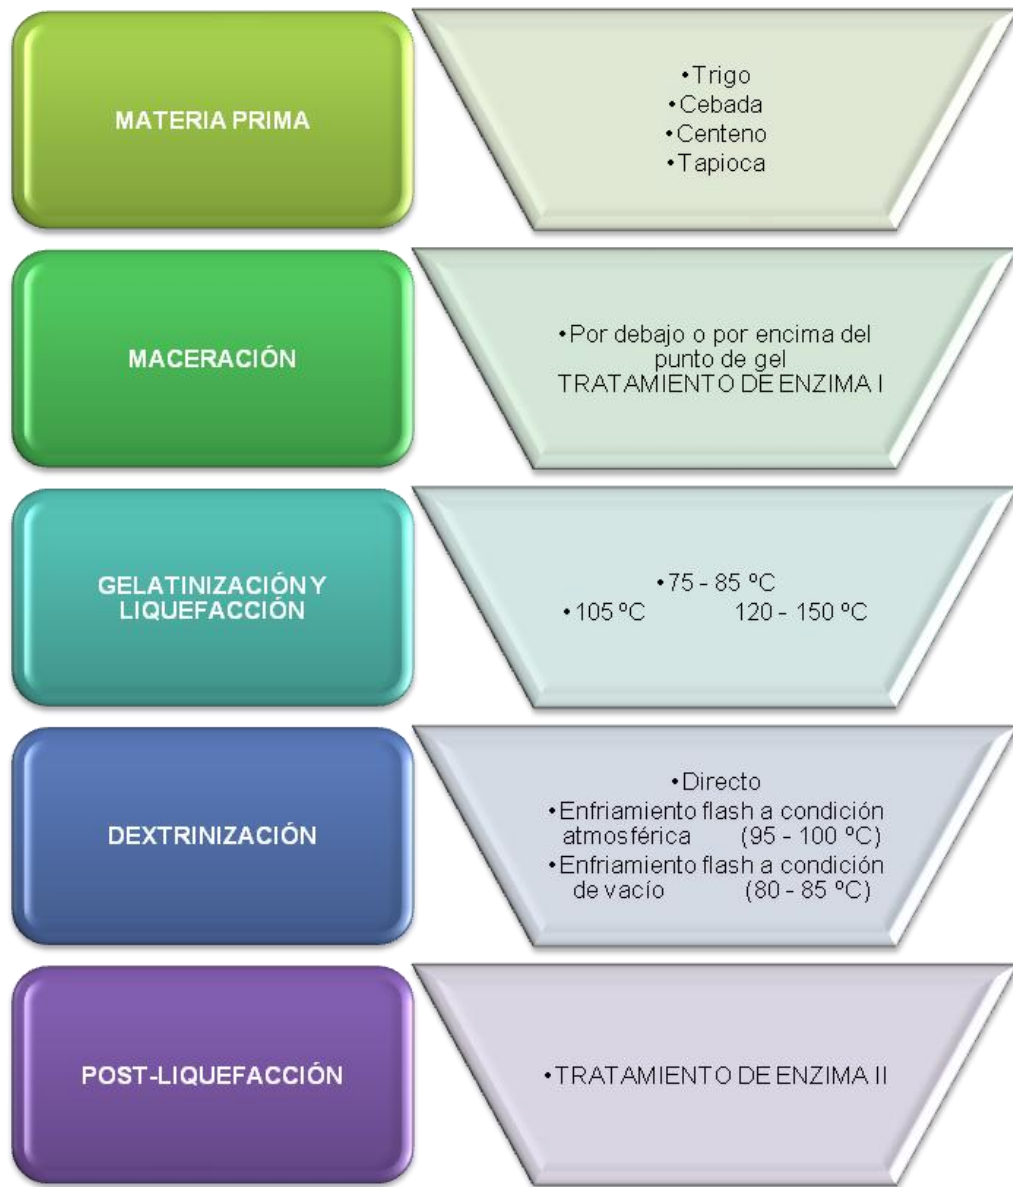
MATERIA PRIMA

•Trigo
•Cebada
•Centeno
•Tapioca

MACERACIÓN

•Por debajo o por encima del punto de gel
TRATAMIENTO DE ENZIMA I

GELATINIZACIÓN Y LIQUEFACCIÓN

•75 - 85 ºC
•105 ºC 120 - 150 ºC

DEXTRINIZACIÓN

•Directo
•Enfriamiento flash a condición atmosférica (95 - 100 ºC)
•Enfriamiento flash a condición de vacío (80 - 85 ºC)

POST-LIQUEFACCIÓN

•TRATAMIENTO DE ENZIMA II